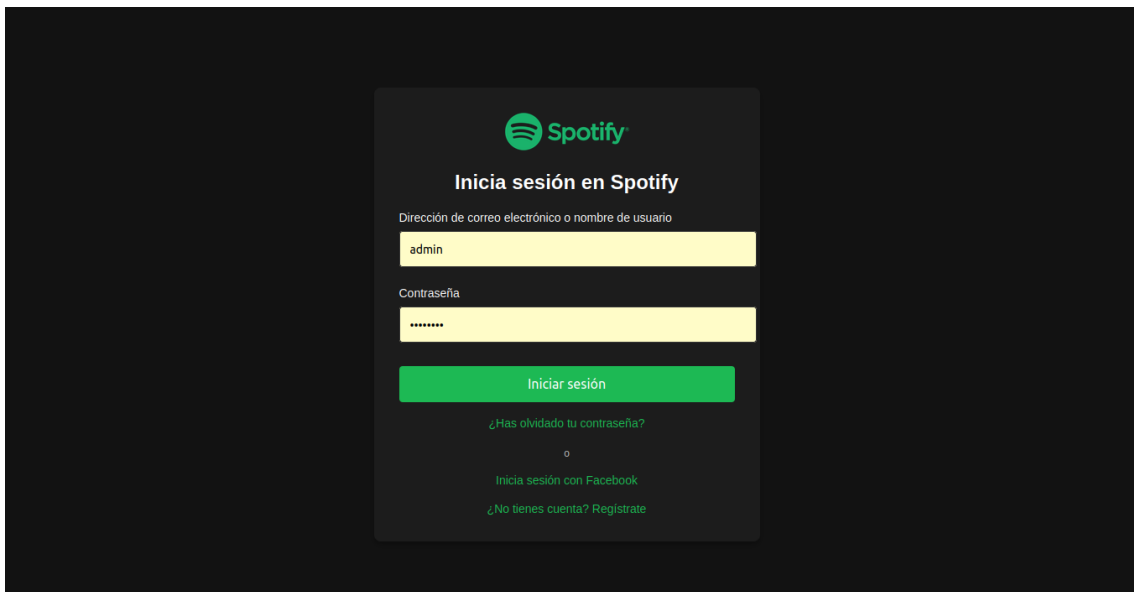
Spotify

Inicia sesión en Spotify

Dirección de correo electrónico o nombre de usuario

admin

Contraseña

••••••••

Iniciar sesión

¿Has olvidado tu contraseña?

o

Inicia sesión con Facebook

¿No tienes cuenta? Regístrate